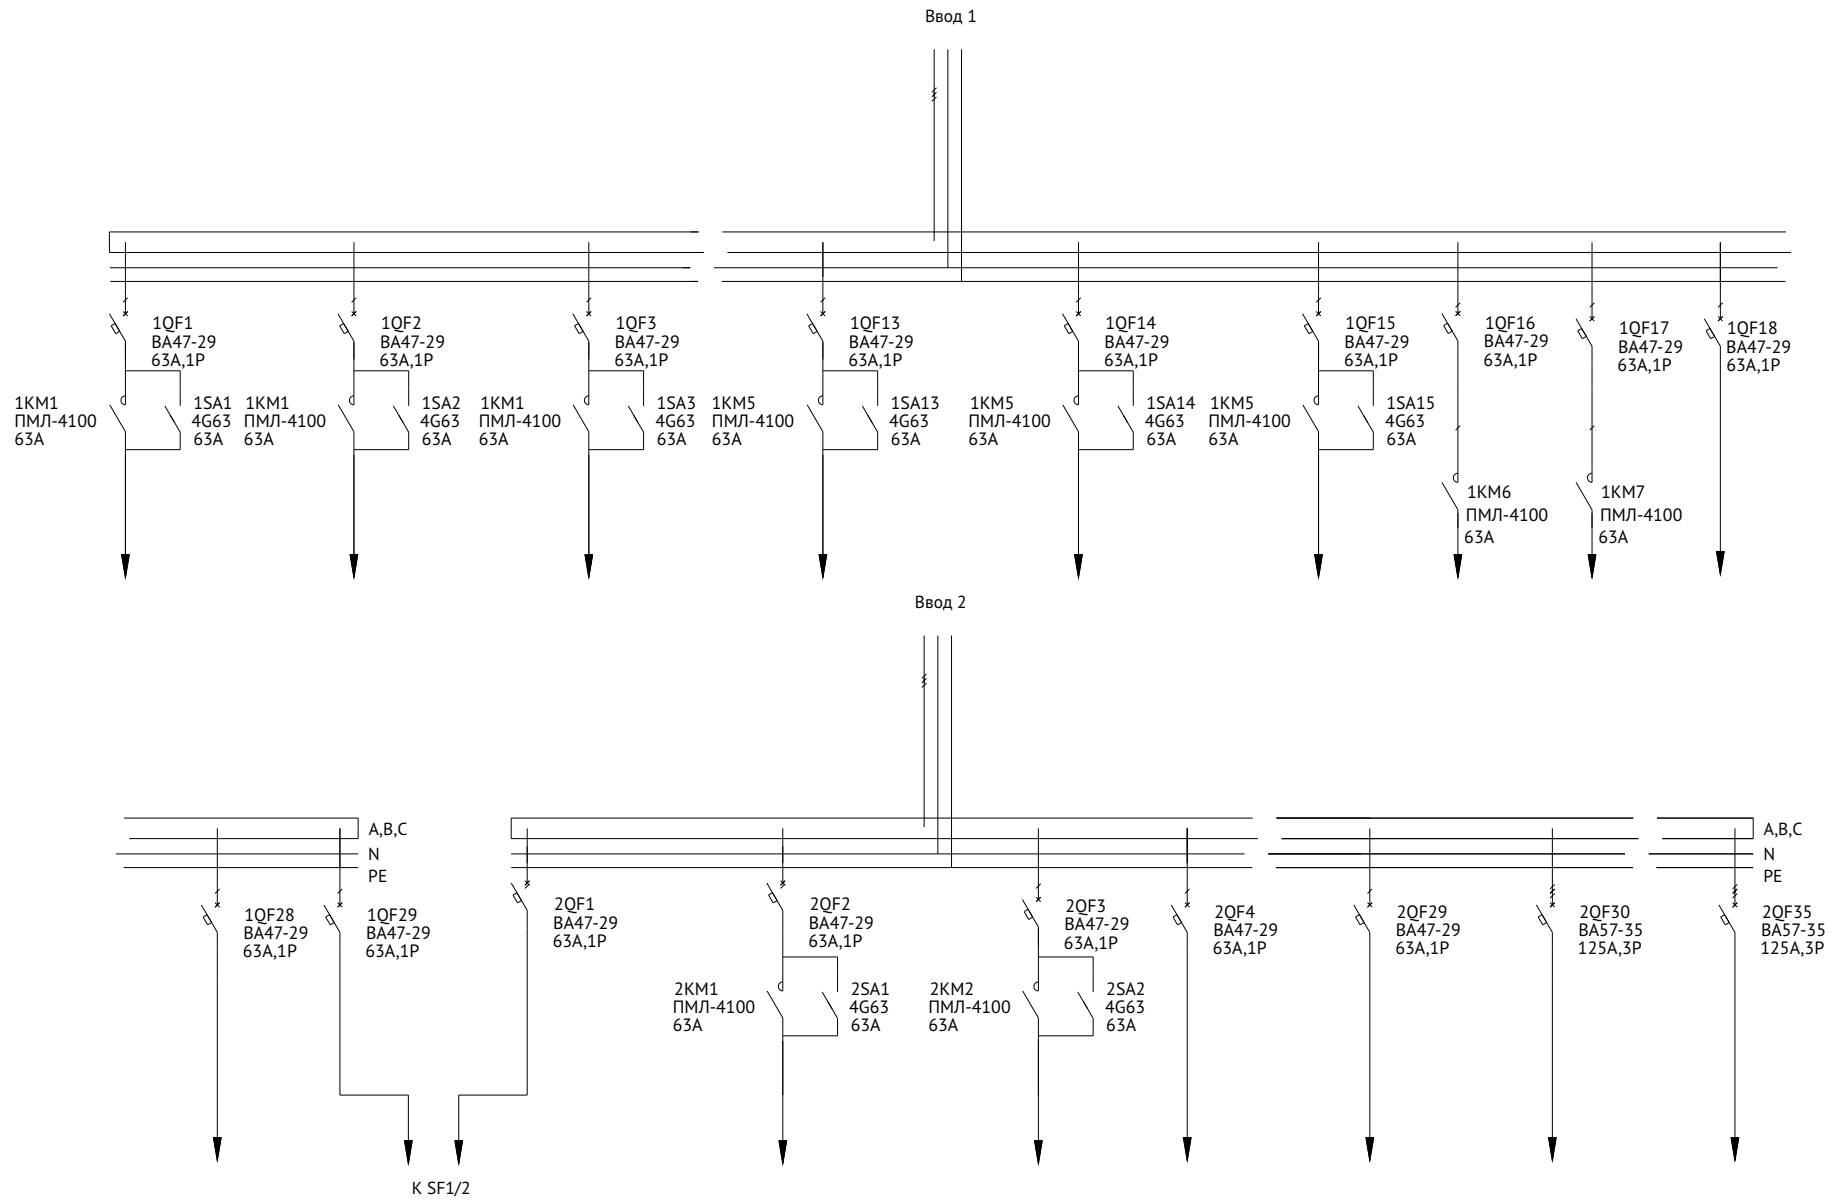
Ввод 1

1QF1
ВА47-29
63А,1Р

1КМ1
ПМЛ-4100
63А

1SA1
4G63
63А

1QF2
ВА47-29
63А,1Р

1КМ1
ПМЛ-4100
63А

1SA2
4G63
63А

1QF3
ВА47-29
63А,1Р

1КМ1
ПМЛ-4100
63А

1SA3
4G63
63А

1QF13
ВА47-29
63А,1Р

1КМ5
ПМЛ-4100
63А

1SA13
4G63
63А

1QF14
ВА47-29
63А,1Р

1КМ5
ПМЛ-4100
63А

1SA14
4G63
63А

1QF15
ВА47-29
63А,1Р

1КМ5
ПМЛ-4100
63А

1SA15
4G63
63А

1QF16
ВА47-29
63А,1Р

1КМ6
ПМЛ-4100
63А

1QF17
ВА47-29
63А,1Р

1КМ7
ПМЛ-4100
63А

1QF18
ВА47-29
63А,1Р

Ввод 2

A,B,C
N
PE

1QF28
ВА47-29
63А,1Р

1QF29
ВА47-29
63А,1Р

2QF1
ВА47-29
63А,1Р

2QF2
ВА47-29
63А,1Р

2КМ1
ПМЛ-4100
63А

2SA1
4G63
63А

2QF3
ВА47-29
63А,1Р

2КМ2
ПМЛ-4100
63А

2SA2
4G63
63А

2QF4
ВА47-29
63А,1Р

2QF29
ВА47-29
63А,1Р

2QF30
ВА57-35
125А,3Р

A,B,C
N
PE

2QF35
ВА57-35
125А,3Р

К SF1/2